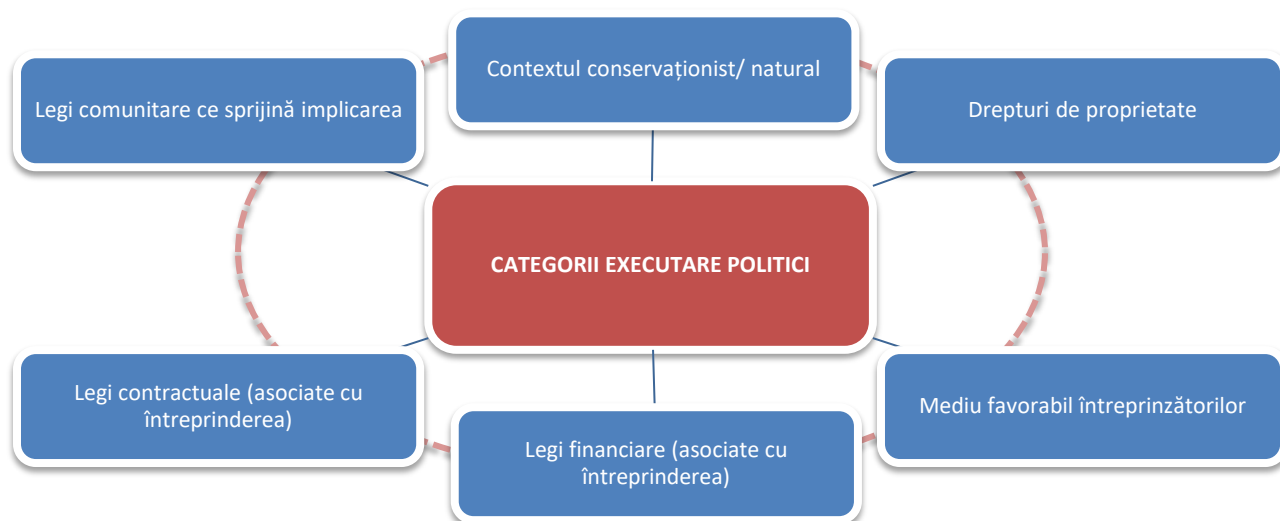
Contextul conservaționist/ natural

Legi comunitare ce sprijină implicarea

Drepturi de proprietate

CATEGORII EXECUTARE POLITICI

Legi contractuale (asociate cu întreprinderea)

Mediu favorabil întreprinzătorilor

Legi financiare (asociate cu întreprinderea)